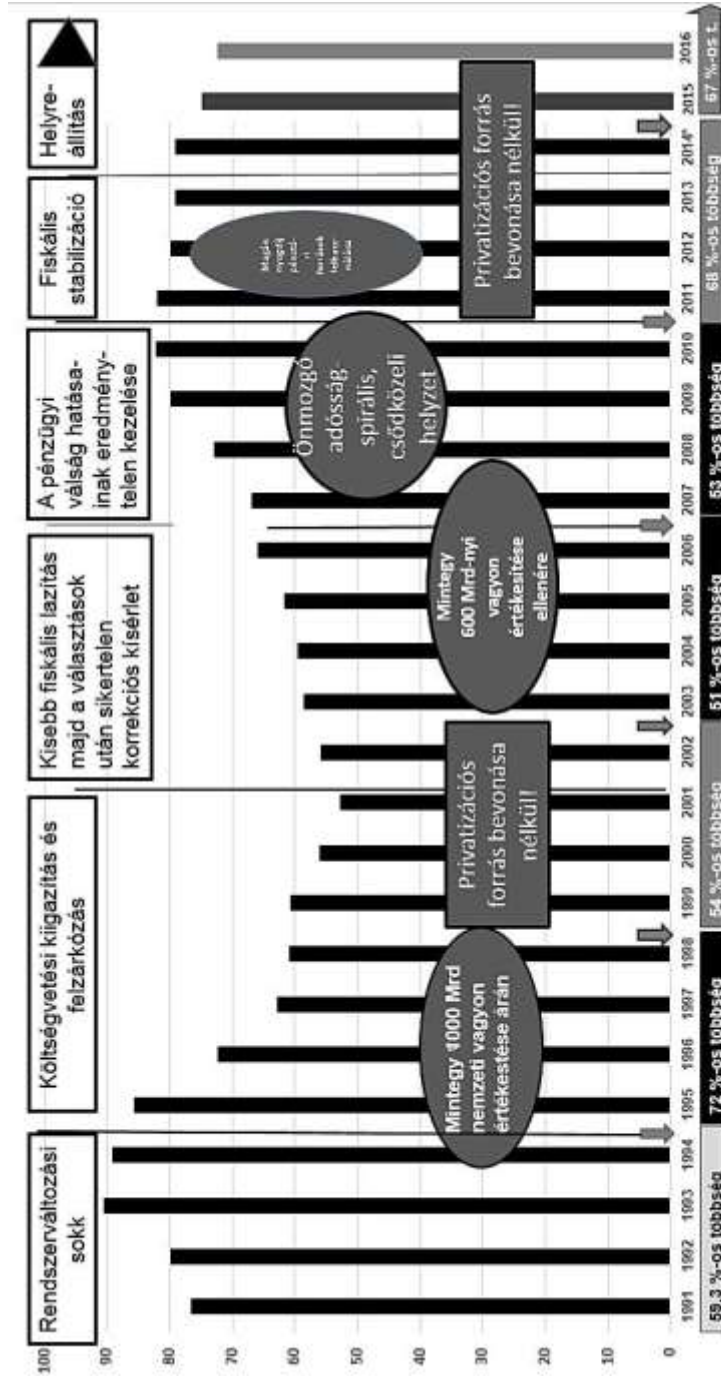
Rendszerváltozási sokk

Költségvetési kiigazítás és felzárkózás

Kisebb fiskális lazítás majd a választások után sikertelen korrekciós kísérlet

A pénzügyi válság hatásainak eredménytelen kezelése

Fiskális stabilizáció

Helyreállítás

100
90
80
70
60
50
40
30
20
10
0

Mintegy 1000 Mrd nemzeti vagyon értékestése árán

Privatizációs forrás bevonása nélkül

Mintegy 600 Mrd-nyi vagyon értékesítése ellenére

Önmozgó adósságspirális, csődközeli helyzet

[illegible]

Privatizációs forrás bevonása nélkül

1991 1992 1993 1994 1995 1996 1997 1998 1999 2000 2001 2002 2003 2004 2005 2006 2007 2008 2009 2010 2011 2012 2013 2014* 2015 2016

59,3 %-os többség
72 %-os többség
54 %-os többség
51 %-os többség
53 %-os többség
68 %-os többség
67 %-os t.